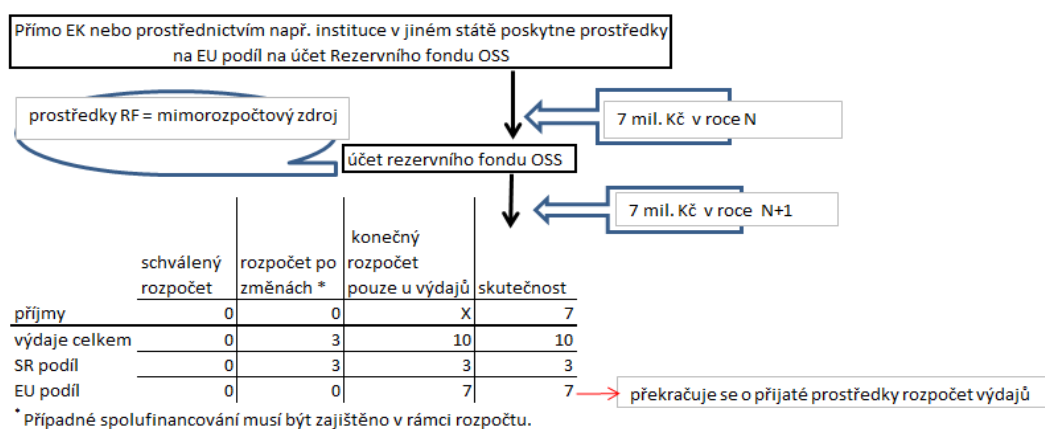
Přímo EK nebo prostřednictvím např. instituce v jiném státě poskytne prostředky na EU podíl na účet Rezervního fondu OSS

prostředky RF = mimorozpočtový zdroj

7 mil. Kč v roce N

účet rezervního fondu OSS

7 mil. Kč v roce N+1

| | schválený rozpočet | rozpočet po změnách * | konečný rozpočet pouze u výdajů | skutečnost |
|---|---|---|---|---|
| příjmy | 0 | 0 | X | 7 |
| výdaje celkem | 0 | 3 | 10 | 10 |
| SR podíl | 0 | 3 | 3 | 3 |
| EU podíl | 0 | 0 | 7 | 7 |

překračuje se o přijaté prostředky rozpočet výdajů

* Případné spolufinancování musí být zajištěno v rámci rozpočtu.